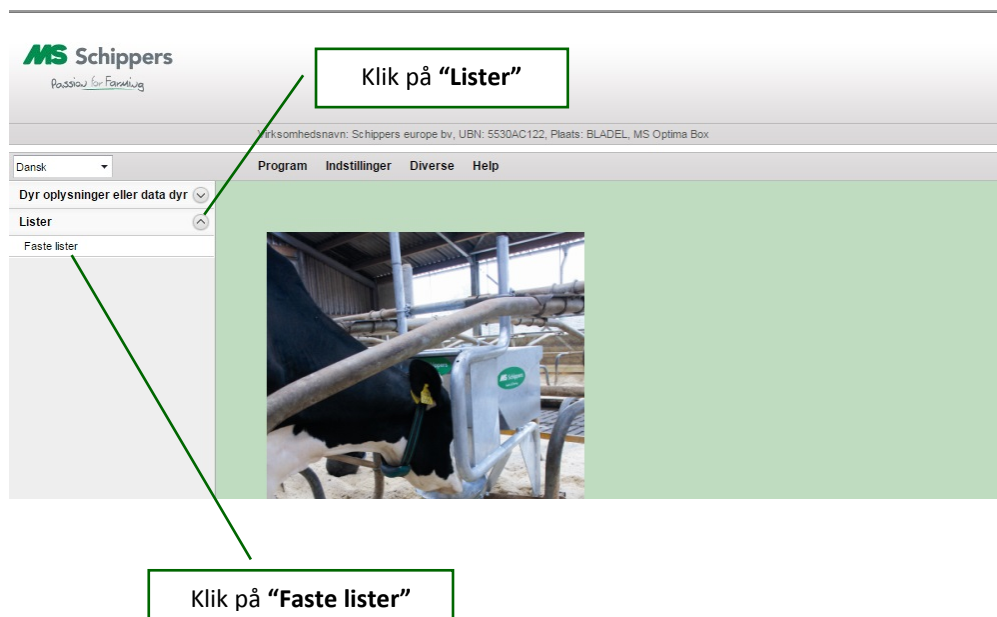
MS Schippers
Passion for Farming

Klik på **"Lister"**

Virksomhedsnavn: Schippers europe bv, UBN: 5530AC122, Plaats: BLADEL, MS Optima Box

Dansk

Program Indstillinger Diverse Help

Dyr oplysninger eller data dyr

Lister

Faste lister

MS Schippers

Klik på **"Faste lister"**